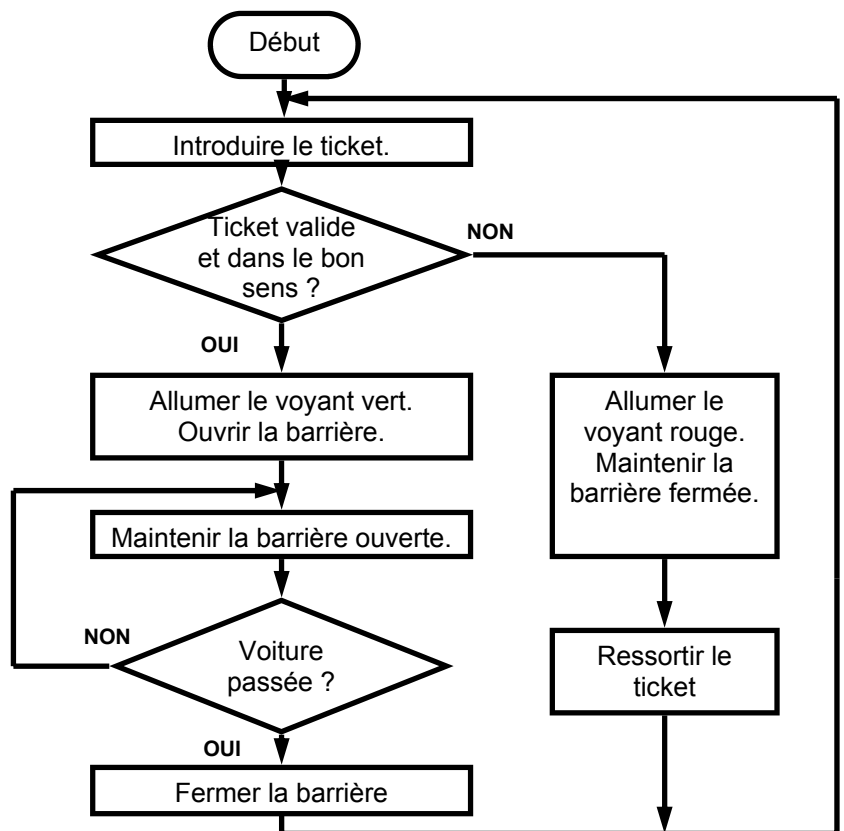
Début

Introduire le ticket.

Ticket valide et dans le bon sens ?

NON

OUI

Allumer le voyant vert. Ouvrir la barrière.

Allumer le voyant rouge. Maintenir la barrière fermée.

Maintenir la barrière ouverte.

NON

Voiture passée ?

Ressortir le ticket

OUI

Fermer la barrière